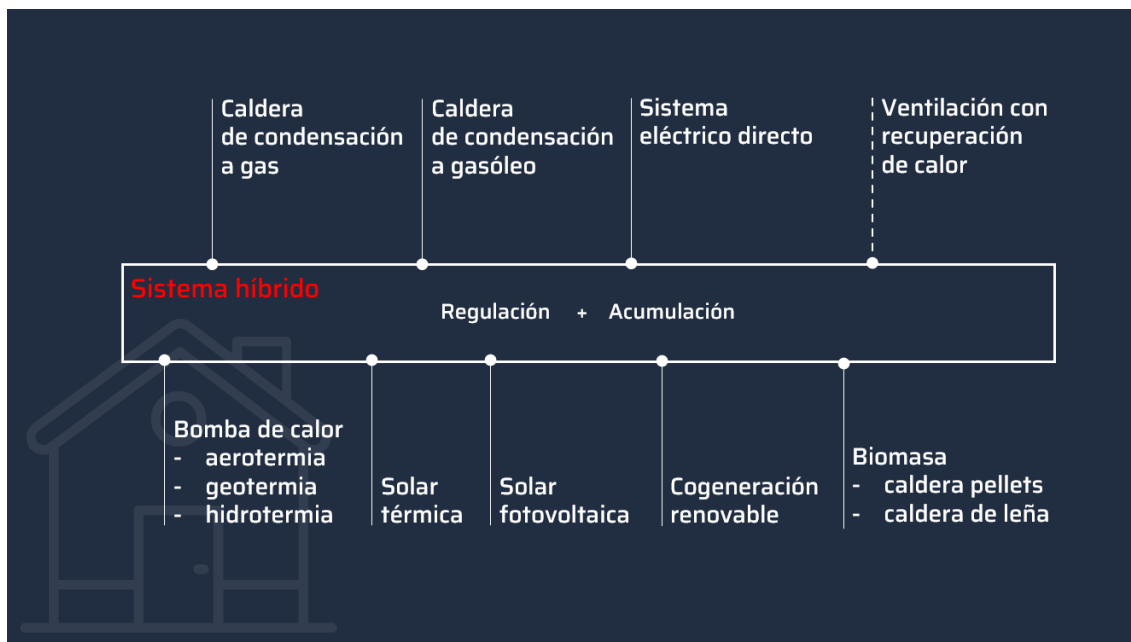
Caldera de condensación a gas

Caldera de condensación a gasóleo

Sistema eléctrico directo

Ventilación con recuperación de calor

Sistema híbrido

Regulación + Acumulación

Bomba de calor
- aerotermia
- geotermia
- hidrotermia

Solar térmica

Solar fotovoltaica

Cogeneración renovable

Biomasa
- caldera pellets
- caldera de leña